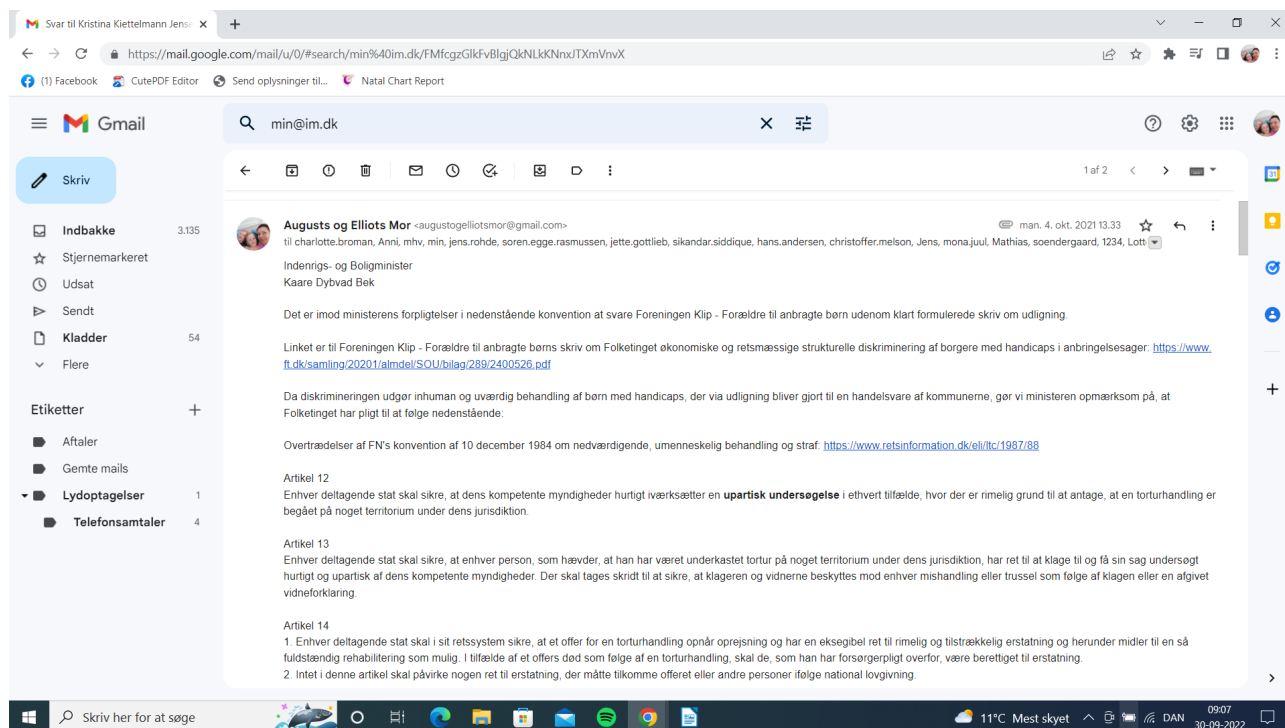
Svar til Kristina Kiettelmann Jense ×

https://mail.google.com/mail/u/0/#search/min%40im.dk/FMfcgzGlkFvBlgjQkNLkKNnxJTXmVnvX

(1) Facebook   CutePDF Editor   Send oplysninger til...   Natal Chart Report

Gmail

min@im.dk

Skriv

Indbakke 3.135
Stjernemarkeret
Udsat
Sendt
Kladder 54
Flere

Etiketter
Aftaler
Gemte mails
Lydoptagelser 1
Telefonsamtaler 4

1 af 2

Augusts og Elliots Mor <augustogelliotsmor@gmail.com>   man. 4. okt. 2021 13.33
til charlotte.broman, Anni, mhv, min, jens.rohde, soren.egge.rasmussen, jette.gottlieb, sikandar.siddique, hans.andersen, christoffer.melson, Jens, mona.juul, Mathias, soendergaard, 1234, Lott

Indenrigs- og Boligminister
Kaare Dybvad Bek

Det er imod ministerens forpligtelser i nedenstående konvention at svare Foreningen Klip - Forældre til anbragte børn udenom klart formulerede skriv om udligning.

Linket er til Foreningen Klip - Forældre til anbragte børns skriv om Folketinget økonomiske og retsmæssige strukturelle diskriminering af borgere med handicaps i anbringelsesager: https://www.ft.dk/samling/20201/almdel/SOU/bilag/289/2400526.pdf

Da diskrimineringen udgør inhuman og uværdig behandling af børn med handicaps, der via udligning bliver gjort til en handelsvare af kommunerne, gør vi ministeren opmærksom på, at Folketinget har pligt til at følge nedenstående:

Overtrædelser af FN's konvention af 10 december 1984 om nedværdigende, umenneskelig behandling og straf: https://www.retsinformation.dk/eli/ltc/1987/88

Artikel 12
Enhver deltagende stat skal sikre, at dens kompetente myndigheder hurtigt iværksætter en upartisk undersøgelse i ethvert tilfælde, hvor der er rimelig grund til at antage, at en torturhandling er begået på noget territorium under dens jurisdiktion.

Artikel 13
Enhver deltagende stat skal sikre, at enhver person, som hævder, at han har været underkastet tortur på noget territorium under dens jurisdiktion, har ret til at klage til og få sin sag undersøgt hurtigt og upartisk af dens kompetente myndigheder. Der skal tages skridt til at sikre, at klageren og vidnerne beskyttes mod enhver mishandling eller trussel som følge af klagen eller en afgivet vidneforklaring.

Artikel 14
1. Enhver deltagende stat skal i sit retssystem sikre, at et offer for en torturhandling opnår oprejsning og har en eksegibel ret til rimelig og tilstrækkelig erstatning og herunder midler til en så fuldstændig rehabilitering som mulig. I tilfælde af et offers død som følge af en torturhandling, skal de, som han har forsørgerpligt overfor, være berettiget til erstatning.
2. Intet i denne artikel skal påvirke nogen ret til erstatning, der måtte tilkomme offeret eller andre personer ifølge national lovgivning.

Skriv her for at søge   11°C Mest skyet   DAN   09:07   30-09-2022